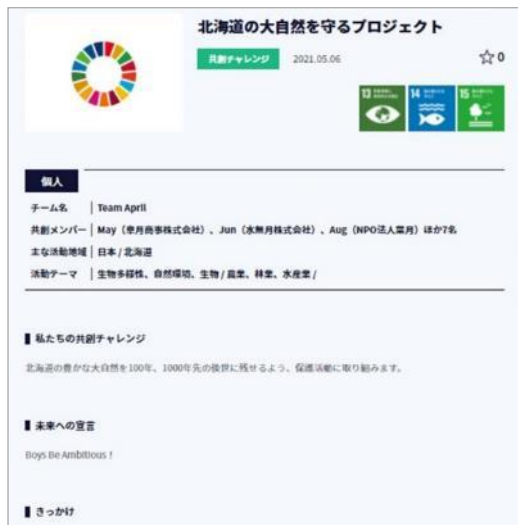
北海道の大自然を守るプロジェクト

共創チャレンジ　2021.05.06

☆0

13　14　15

個人

チーム名　| Team April

共創メンバー | May（皐月商事株式会社）、Jun（水無月株式会社）、Aug（NPO法人葉月会）ほか7名

主な活動地域 | 日本 / 北海道

活動テーマ　| 生物多様性、自然環境、生物 / 農業、林業、水産業 /

私たちの共創チャレンジ

北海道の豊かな大自然を100年、1000年先の後世に残せるよう、保護活動に取り組みます。

未来への宣言

Boys Be Ambitious！

きっかけ